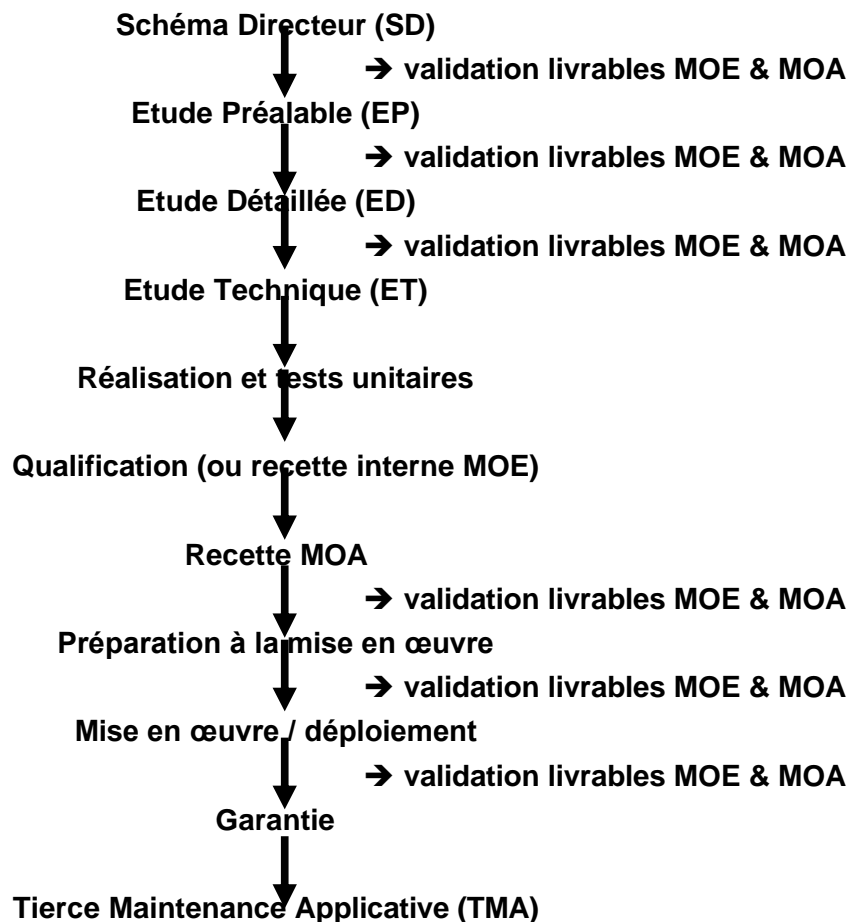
Schéma Directeur (SD)

➔ validation livrables MOE & MOA

Etude Préalable (EP)

➔ validation livrables MOE & MOA

Etude Détaillée (ED)

➔ validation livrables MOE & MOA

Etude Technique (ET)

Réalisation et tests unitaires

Qualification (ou recette interne MOE)

Recette MOA

➔ validation livrables MOE & MOA

Préparation à la mise en œuvre

➔ validation livrables MOE & MOA

Mise en œuvre / déploiement

➔ validation livrables MOE & MOA

Garantie

Tierce Maintenance Applicative (TMA)